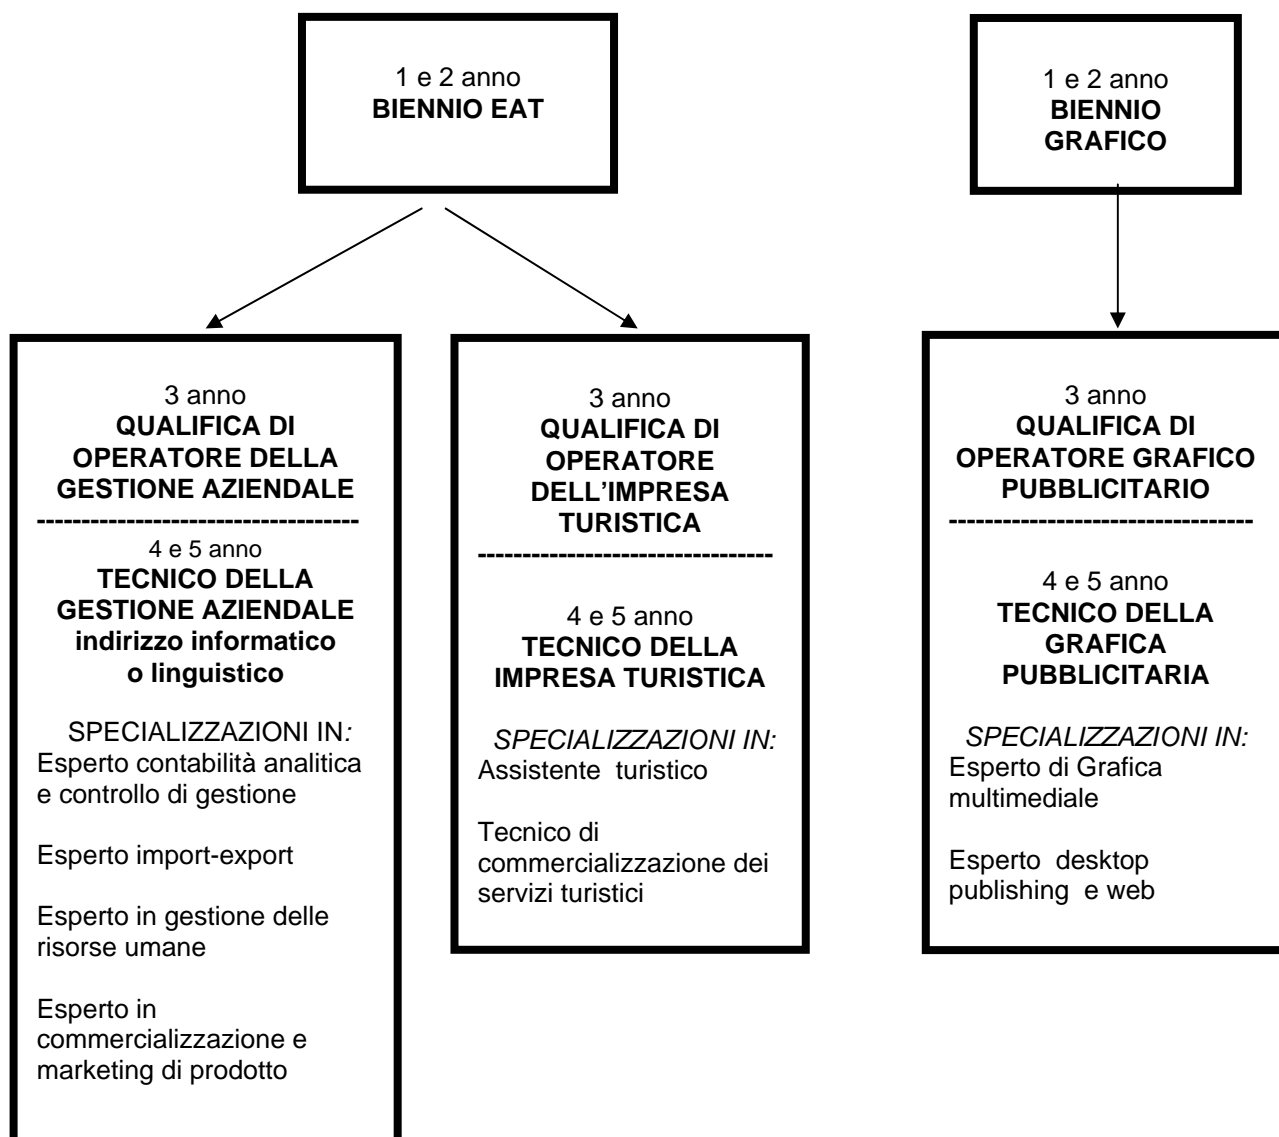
1 e 2 anno
**BIENNIO EAT**

1 e 2 anno
**BIENNIO GRAFICO**

3 anno
**QUALIFICA DI OPERATORE DELLA GESTIONE AZIENDALE**
------------------------------------
4 e 5 anno
**TECNICO DELLA GESTIONE AZIENDALE indirizzo informatico o linguistico**

SPECIALIZZAZIONI IN*:*
Esperto contabilità analitica e controllo di gestione

Esperto import-export

Esperto in gestione delle risorse umane

Esperto in commercializzazione e marketing di prodotto

3 anno
**QUALIFICA DI OPERATORE DELL'IMPRESA TURISTICA**
--------------------------------
4 e 5 anno
**TECNICO DELLA IMPRESA TURISTICA**

*SPECIALIZZAZIONI IN:*
Assistente turistico

Tecnico di commercializzazione dei servizi turistici

3 anno
**QUALIFICA DI OPERATORE GRAFICO PUBBLICITARIO**
---------------------------------
4 e 5 anno
**TECNICO DELLA GRAFICA PUBBLICITARIA**

*SPECIALIZZAZIONI IN:*
Esperto di Grafica multimediale

Esperto desktop publishing e web